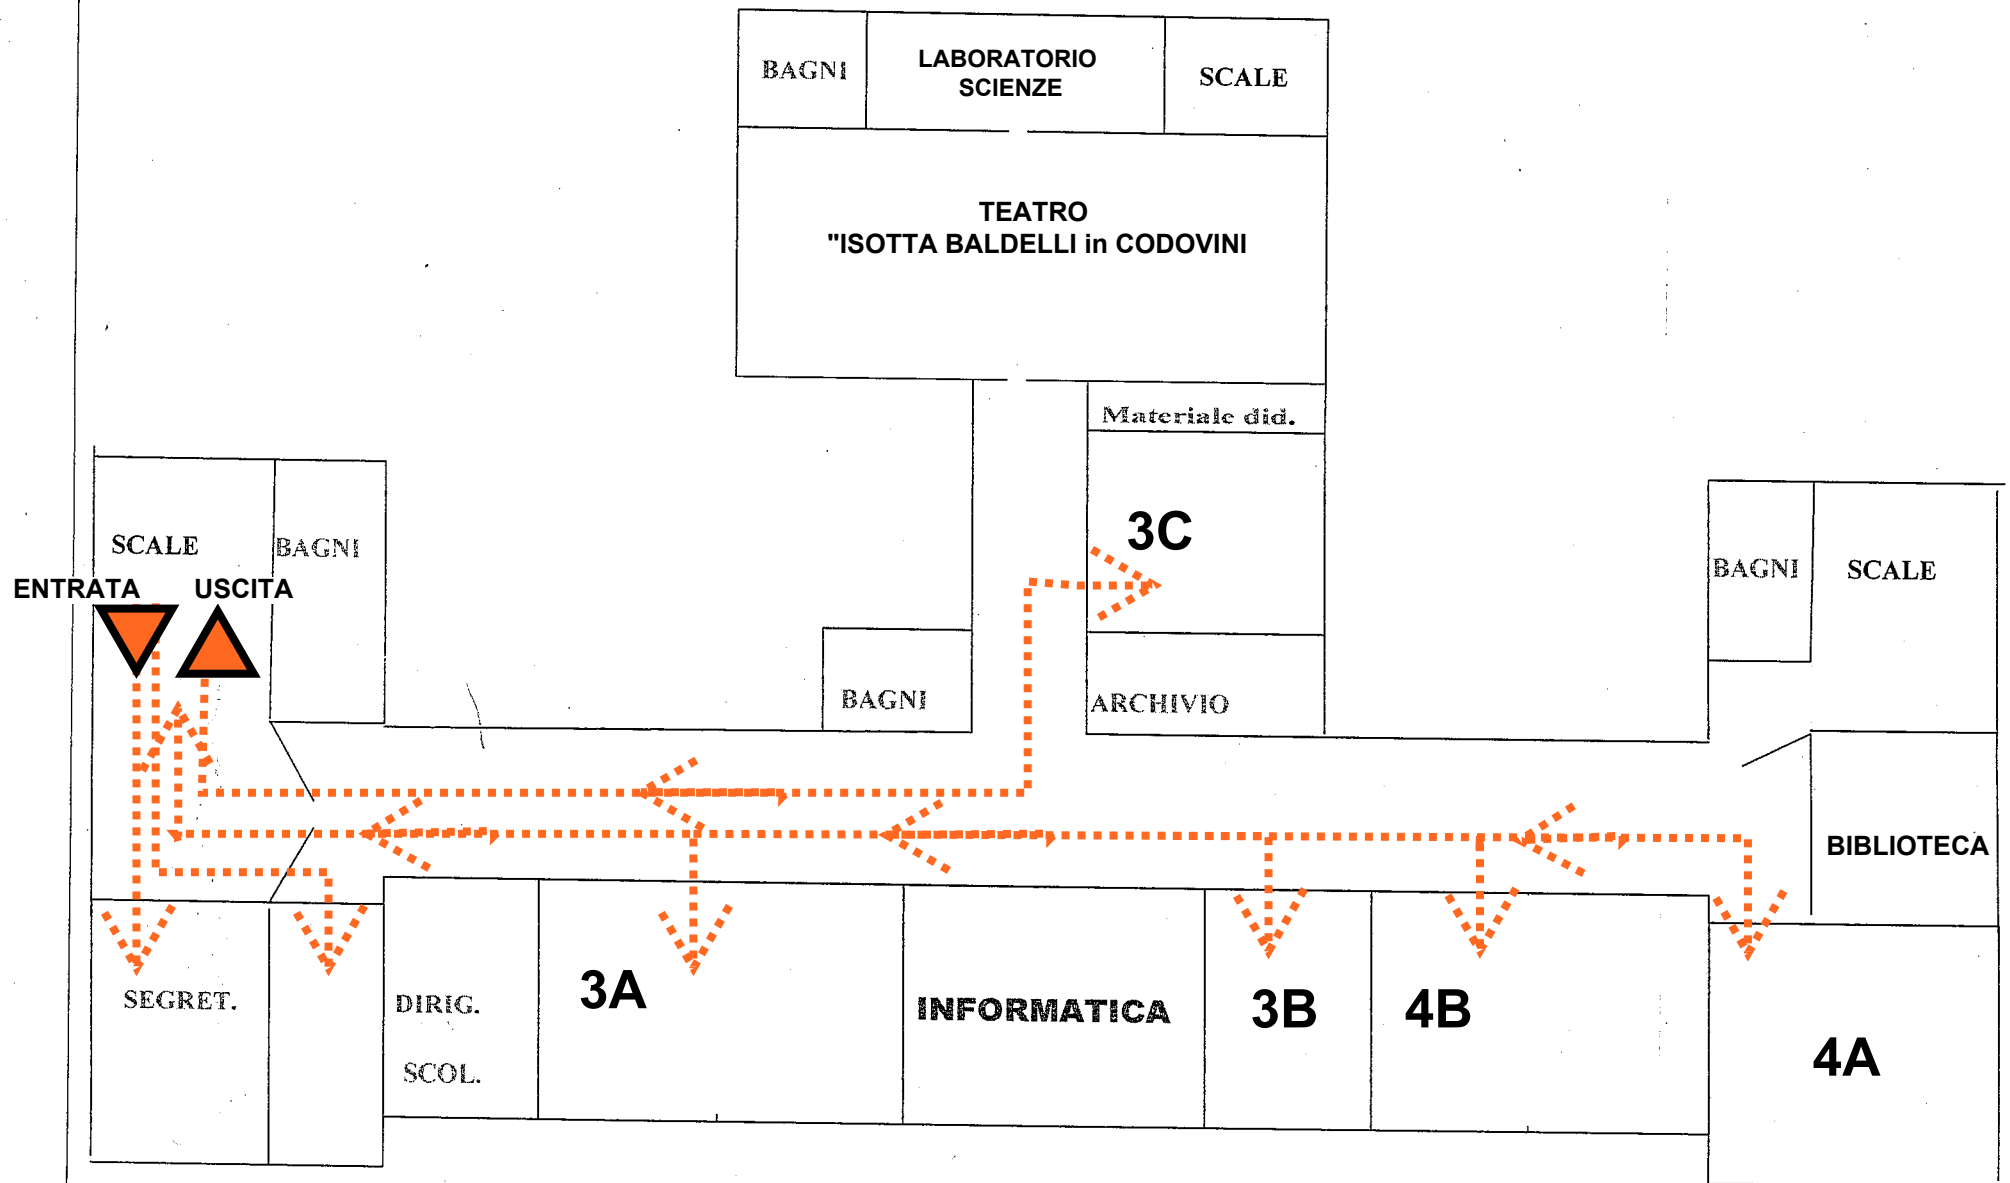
BAGNI

LABORATORIO SCIENZE

SCALE

TEATRO
"ISOTTA BALDELLI in CODOVINI

Materiale did.

3C

ARCHIVIO

BAGNI

SCALE

BAGNI

ENTRATA

USCITA

BAGNI

SCALE

BIBLIOTECA

SEGRET.

DIRIG.

SCOL.

3A

INFORMATICA

3B

4B

4A